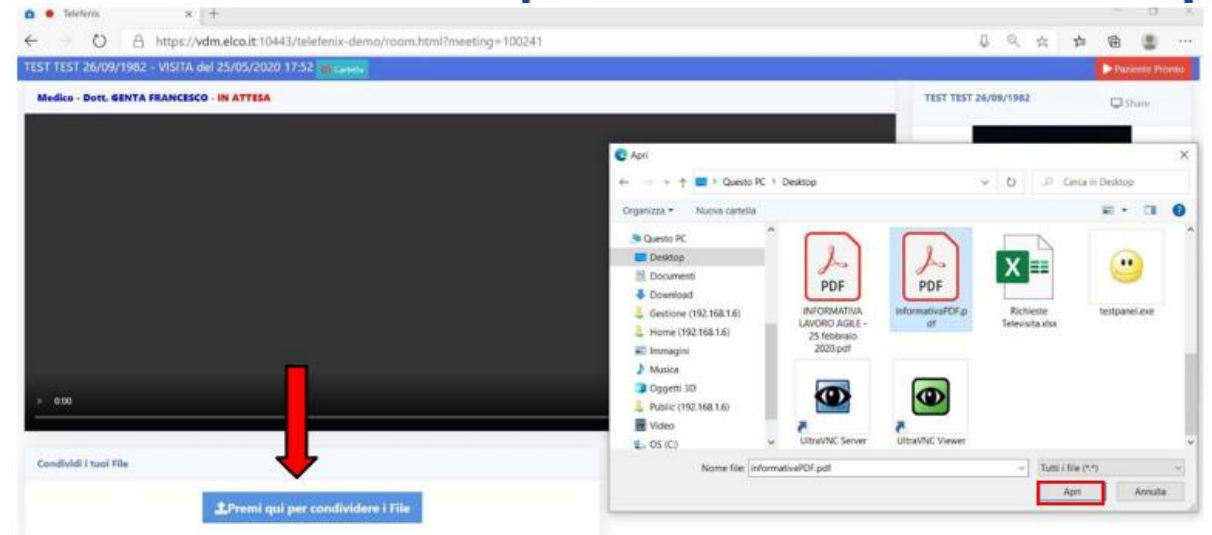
Telefenix
https://vdm.elco.it:10443/telefenix-demo/room.html?meeting=100241
TEST TEST 26/09/1982 - VISITA del 25/05/2020 17:52 Cartella
Paziente Pronto
Medico - Dott. GENTA FRANCESCO - IN ATTESA
TEST TEST 26/09/1982
Share
0:00
Condividi i tuoi File
Premi qui per condividere i File

Apri
Questo PC › Desktop
Cerca in Desktop
Organizza ▾ Nuova cartella
Questo PC
Desktop
Documenti
Download
Gestione (192.168.1.6)
Home (192.168.1.6)
Immagini
Musica
Oggetti 3D
Public (192.168.1.6)
Video
OS (C:)
PDF
INFORMATIVA LAVORO AGILE - 25 febbraio 2020.pdf
PDF
informativaPDF.pdf
Richieste Televisita.xlsx
testpanel.exe
UltraVNC Server
UltraVNC Viewer
Nome file: informativaPDF.pdf
Tutti i file (*.*)
Apri
Annulla